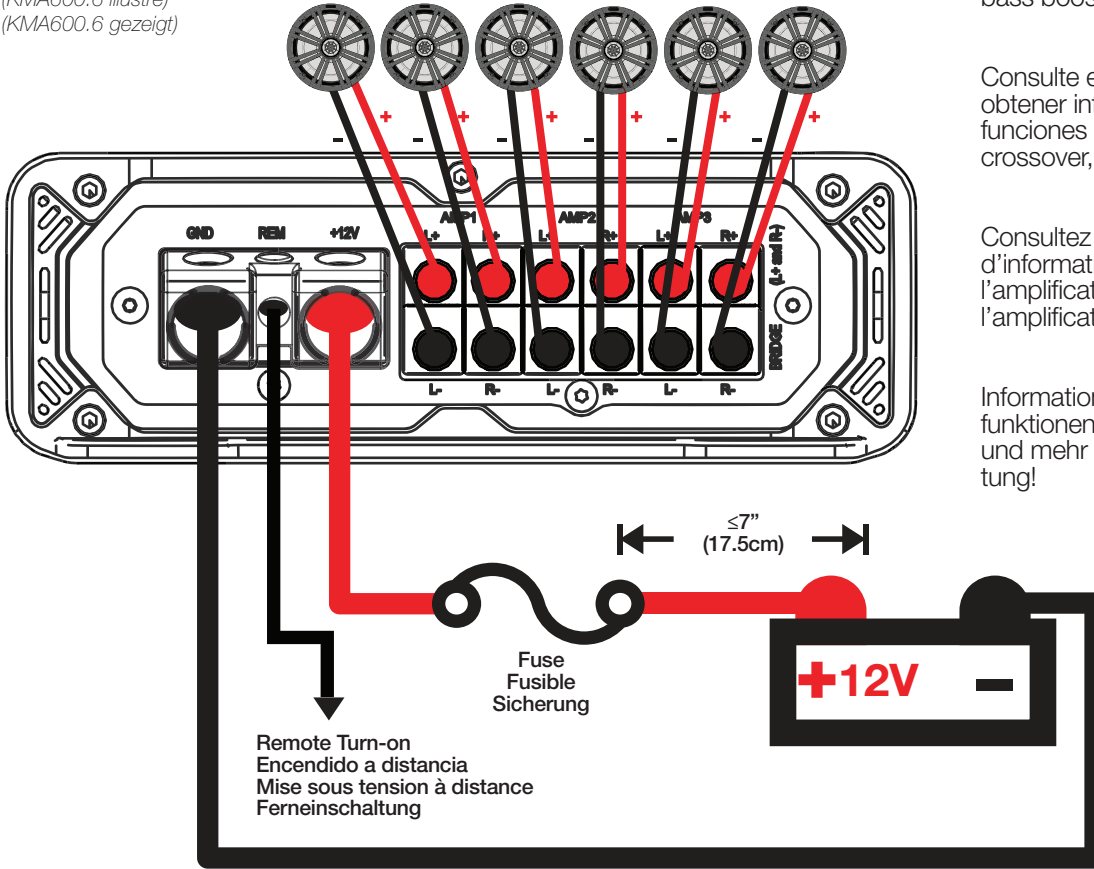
(KMA600.6 illustré)
(KMA600.6 gezeigt)

bass boos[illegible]

Consulte e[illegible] obtener inf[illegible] funciones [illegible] crossover,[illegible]

Consultez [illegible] d'informat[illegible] l'amplificat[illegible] l'amplificat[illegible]

Information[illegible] funktionen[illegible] und mehr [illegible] tung!

- + - + - + - + - + - +

GND REM +12V

AMP1 AMP2 AMP3

L+ R+ L+ R+ L+ R+

(L+ and R-)

BRIDGE

L- R- L- R- L- R-

≤7"
(17.5cm)

Fuse
Fusible
Sicherung

+12V –

Remote Turn-on
Encendido a distancia
Mise sous tension à distance
Ferneinschaltung